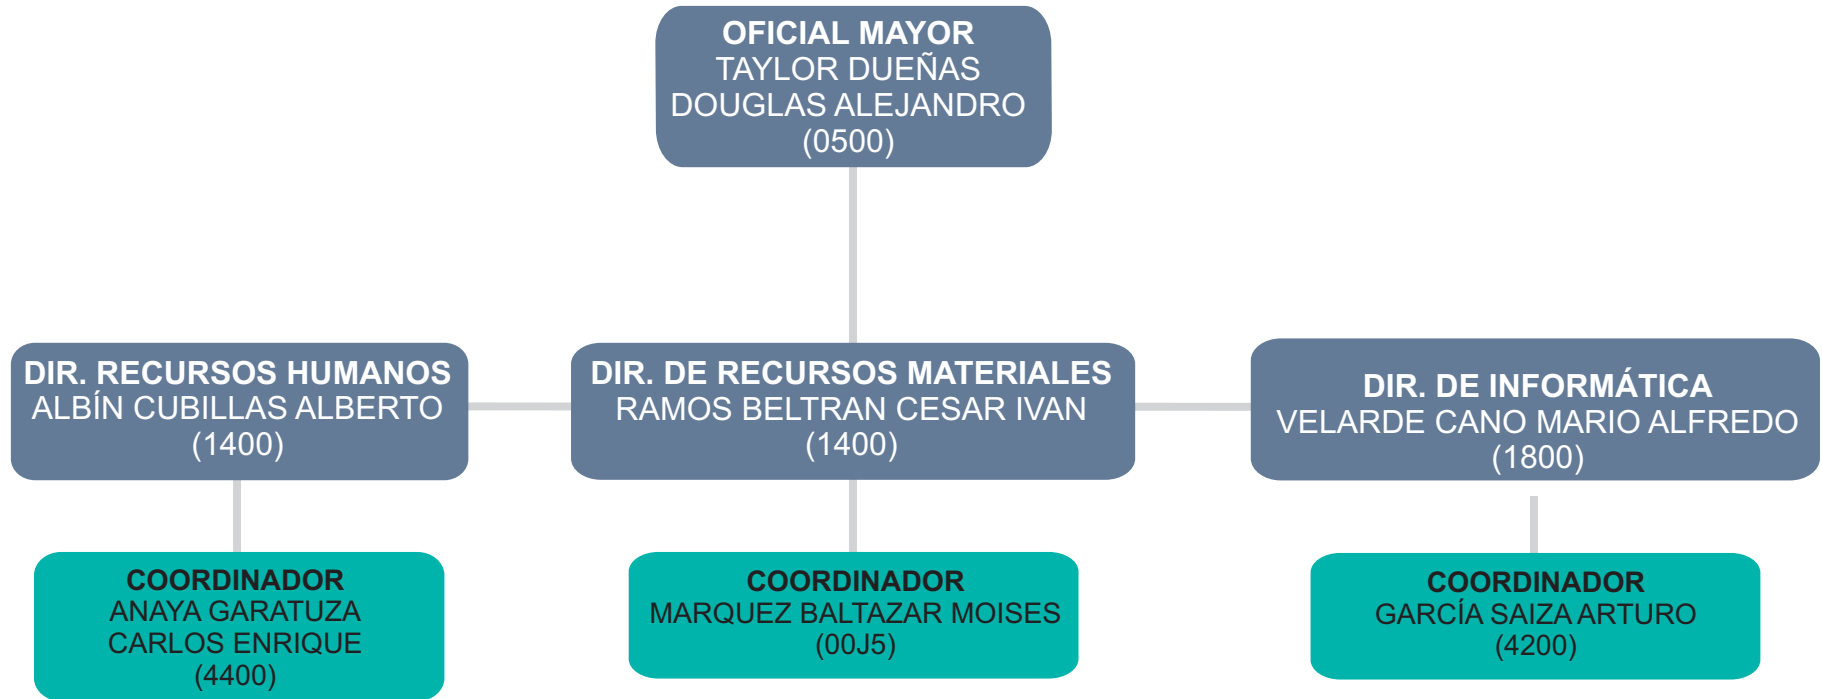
OFICIAL MAYOR
TAYLOR DUEÑAS
DOUGLAS ALEJANDRO
(0500)

DIR. RECURSOS HUMANOS
ALBÍN CUBILLAS ALBERTO
(1400)

DIR. DE RECURSOS MATERIALES
RAMOS BELTRAN CESAR IVAN
(1400)

DIR. DE INFORMÁTICA
VELARDE CANO MARIO ALFREDO
(1800)

COORDINADOR
ANAYA GARATUZA
CARLOS ENRIQUE
(4400)

COORDINADOR
MARQUEZ BALTAZAR MOISES
(00J5)

COORDINADOR
GARCÍA SAIZA ARTURO
(4200)